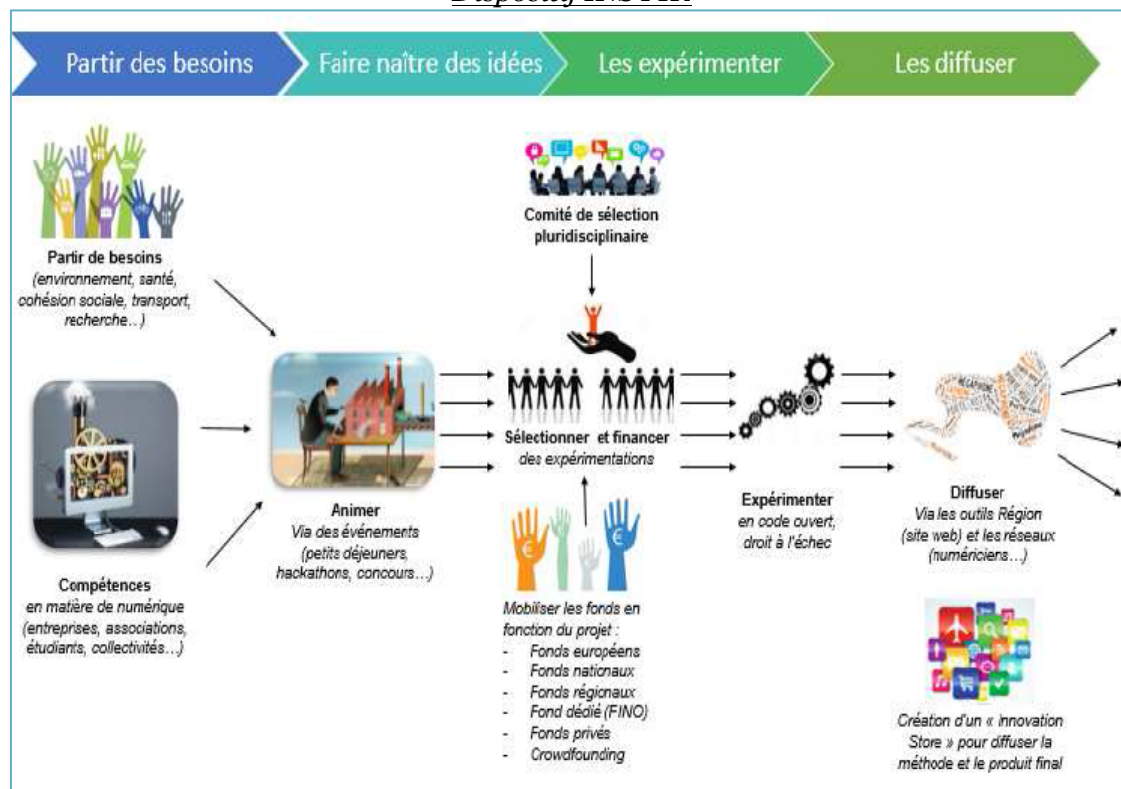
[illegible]

Partir des besoins | Faire naître des idées | Les expérimenter | Les diffuser

Partir de besoins
(environnement, santé, cohésion sociale, transport, recherche…)

Compétences
en matière de numérique
(entreprises, associations, étudiants, collectivités…)

Animer
Via des événements
(petits déjeuners, hackathons, concours…)

Comité de sélection pluridisciplinaire

Sélectionner et financer
des expérimentations

Mobiliser les fonds en fonction du projet :
- Fonds européens
- Fonds nationaux
- Fonds régionaux
- Fond dédié (FINO)
- Fonds privés
- Crowdfounding

Expérimenter
en code ouvert, droit à l'échec

Diffuser
Via les outils Région (site web) et les réseaux (numériciens…)

Création d'un « Innovation Store » pour diffuser la méthode et le produit final